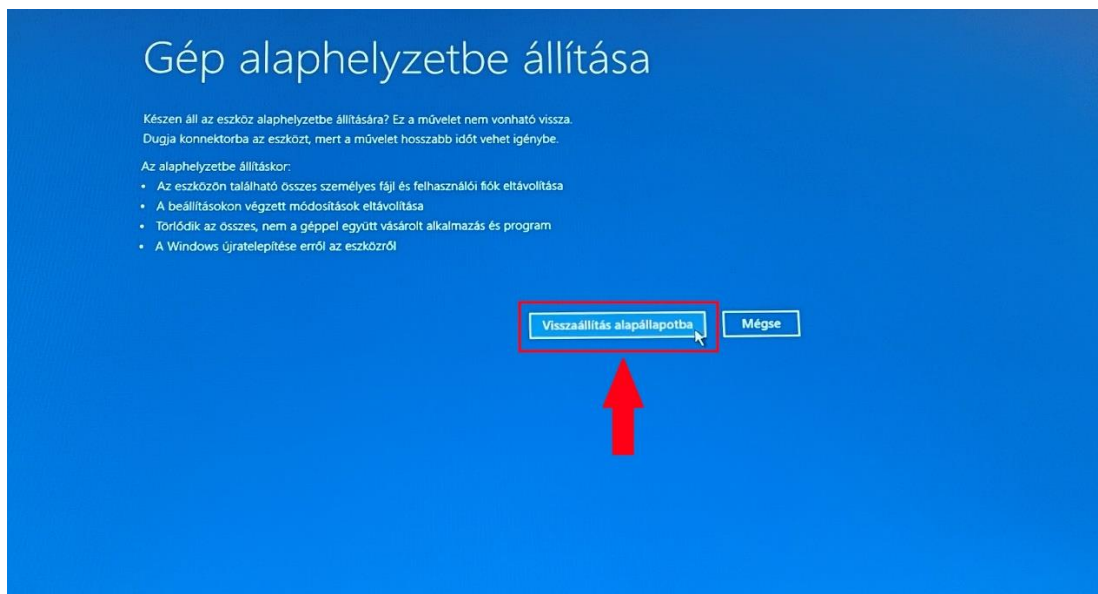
Gép alaphelyzetbe állítása

Készen áll az eszköz alaphelyzetbe állítására? Ez a művelet nem vonható vissza.
Dugja konnektorba az eszközt, mert a művelet hosszabb időt vehet igénybe.

Az alaphelyzetbe állításkor:
• Az eszközön található összes személyes fájl és felhasználói fiók eltávolítása
• A beállításokon végzett módosítások eltávolítása
• Törlődik az összes, nem a géppel együtt vásárolt alkalmazás és program
• A Windows újratelepítése erről az eszközről

Visszaállítás alapállapotba

Mégse